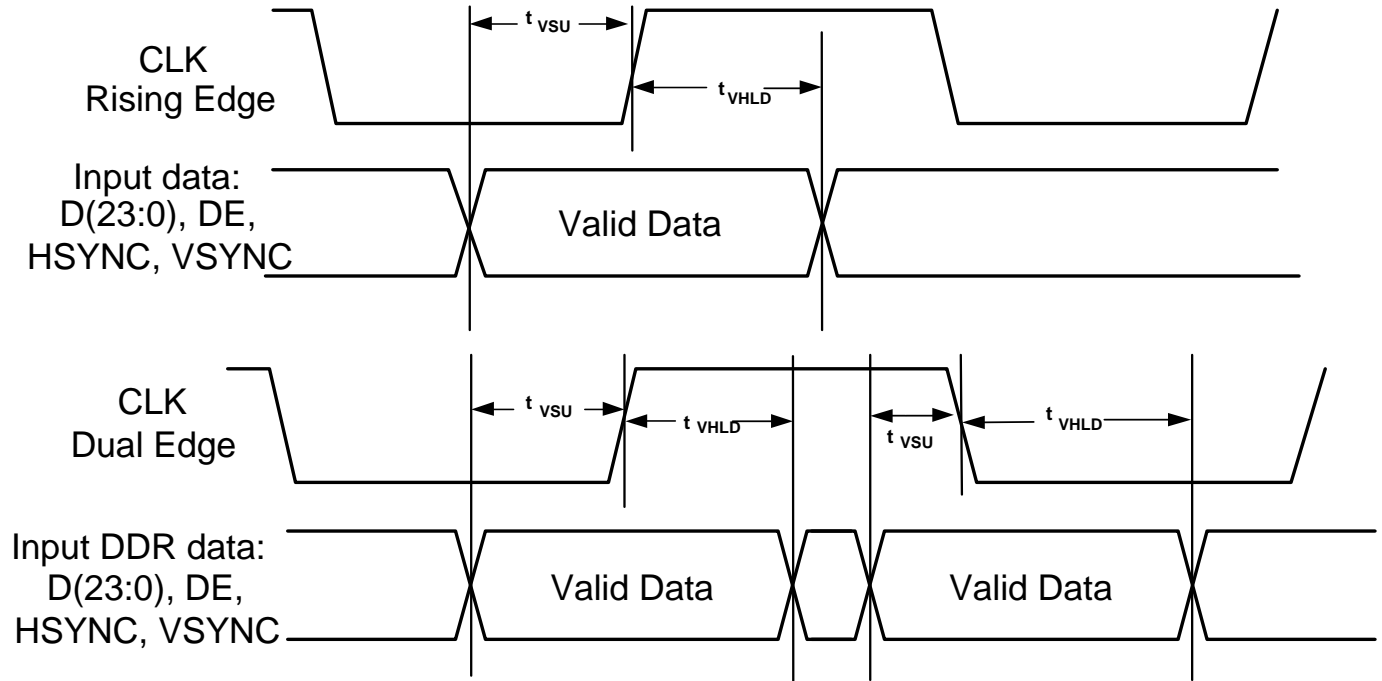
CLK
Rising Edge

$t_{VSU}$

$t_{VHLD}$

Input data:
D(23:0), DE,
HSYNC, VSYNC

Valid Data

CLK
Dual Edge

$t_{VSU}$

$t_{VHLD}$

$t_{VSU}$

$t_{VHLD}$

Input DDR data:
D(23:0), DE,
HSYNC, VSYNC

Valid Data

Valid Data